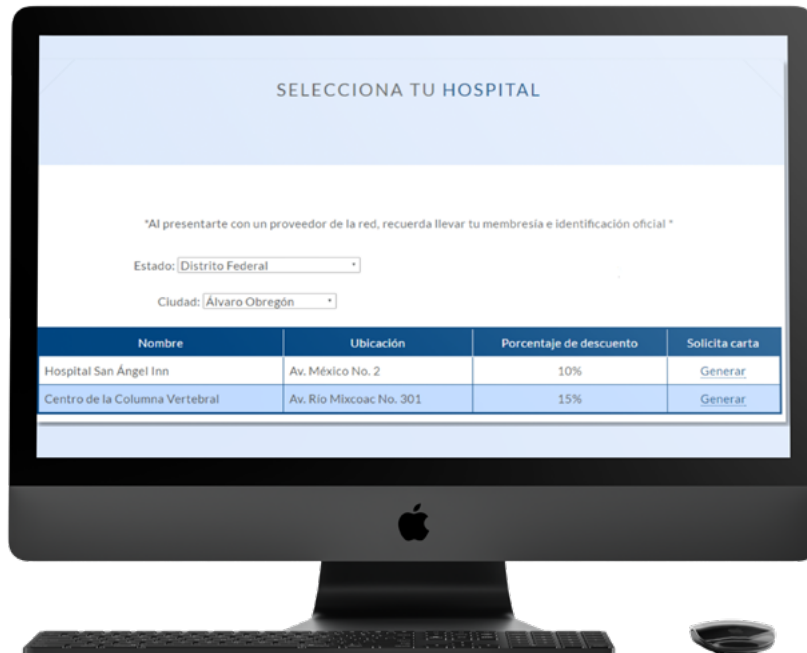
SELECCIONA TU HOSPITAL

*Al presentarte con un proveedor de la red, recuerda llevar tu membresía e identificación oficial *

Estado: Distrito Federal

Ciudad: Álvaro Obregón

| Nombre | Ubicación | Porcentaje de descuento | Solicita carta |
|---|---|---|---|
| Hospital San Ángel Inn | Av. México No. 2 | 10% | Generar |
| Centro de la Columna Vertebral | Av. Río Mixcoac No. 301 | 15% | Generar |